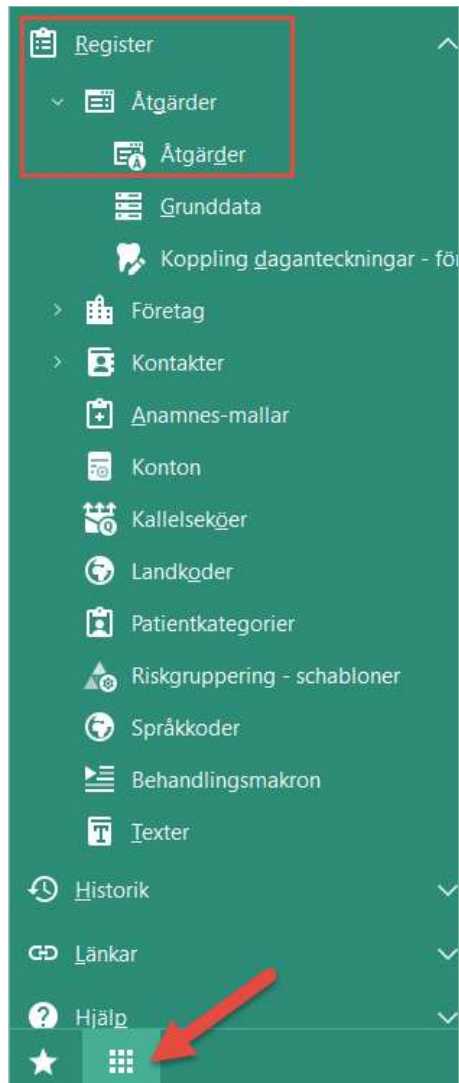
Register

Åtgärder

Åtgärder

Grunddata

Koppling daganteckningar - för

Företag

Kontakter

Anamnes-mallar

Konton

Kallelseköer

Landkoder

Patientkategorier

Riskgruppering - schabloner

Språkkoder

Behandlingsmakron

Texter

Historik

Länkar

Hjälp